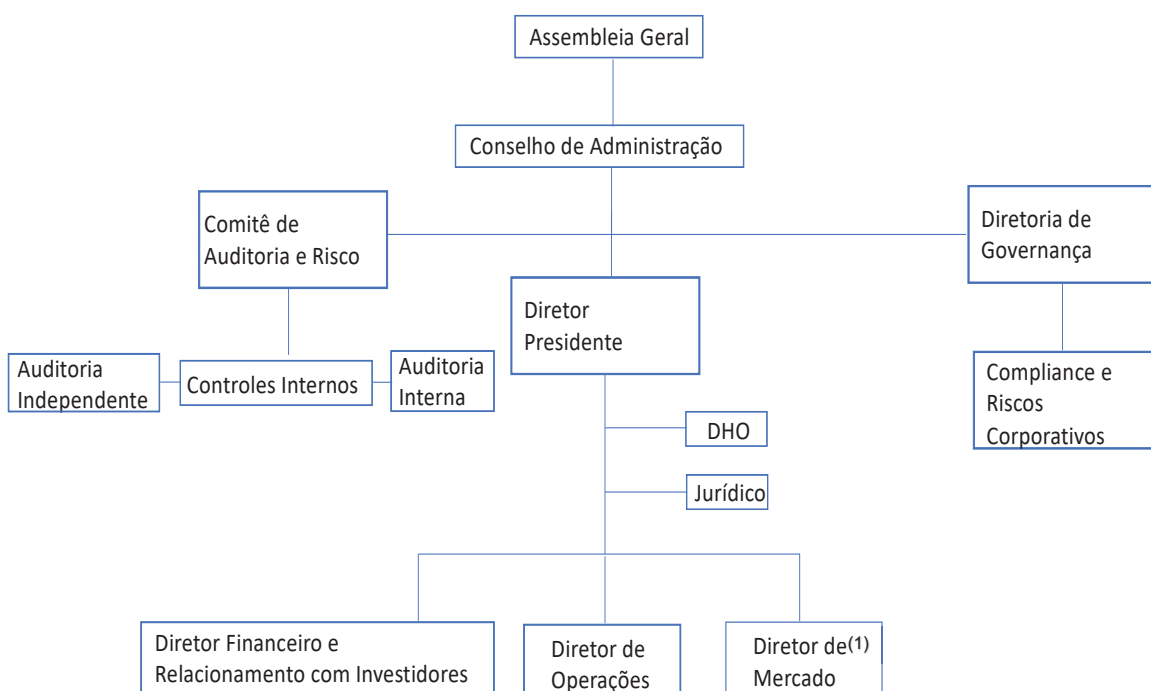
Assembleia Geral

Conselho de Administração

Comitê de Auditoria e Risco

Diretoria de Governança

Diretor Presidente

Auditoria Independente

Controles Internos

Auditoria Interna

Compliance e Riscos Corporativos

DHO

Jurídico

Diretor Financeiro e Relacionamento com Investidores

Diretor de Operações

Diretor de$^{(1)}$ Mercado